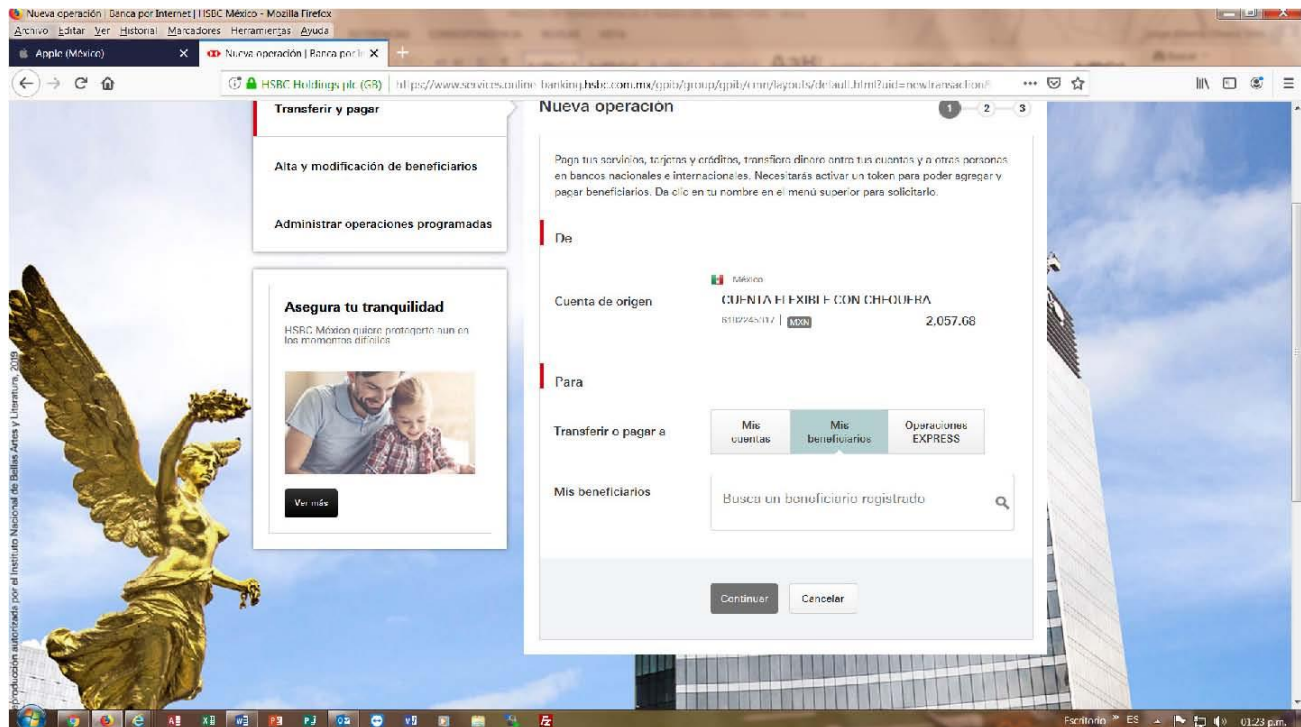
Nueva operación | Banca por Internet | HSBC México - Mozilla Firefox
Archivo Editar Ver Historial Marcadores Herramientas Ayuda
Apple (México)
Nueva operación | Banca por I
HSBC Holdings plc (GB) | https://www.services.online-banking.hsbc.com.mx/gpib/group/gpib/cmn/layouts/default.html?uid=newtransaction#

Transferir y pagar
Alta y modificación de beneficiarios
Administrar operaciones programadas

Asegura tu tranquilidad
HSBC México quiere protegerte aun en los momentos difíciles
Ver más

Nueva operación
1 2 3

Paga tus servicios, tarjetas y créditos, transfiere dinero entre tus cuentas y a otras personas en bancos nacionales e internacionales. Necesitarás activar un token para poder agregar y pagar beneficiarios. Da clic en tu nombre en el menú superior para solicitarlo.

De

Cuenta de origen
México
CUENTA FLEXIBLE CON CHEQUERA
6102245017 | MXN
2,057.68

Para

Transferir o pagar a
Mis cuentas
Mis beneficiarios
Operaciones EXPRESS

Mis beneficiarios
Busca un beneficiario registrado

Continuar
Cancelar

Reproducción autorizada por el Instituto Nacional de Bellas Artes y Literatura, 2019

Escritorio ES 01:23 p.m.